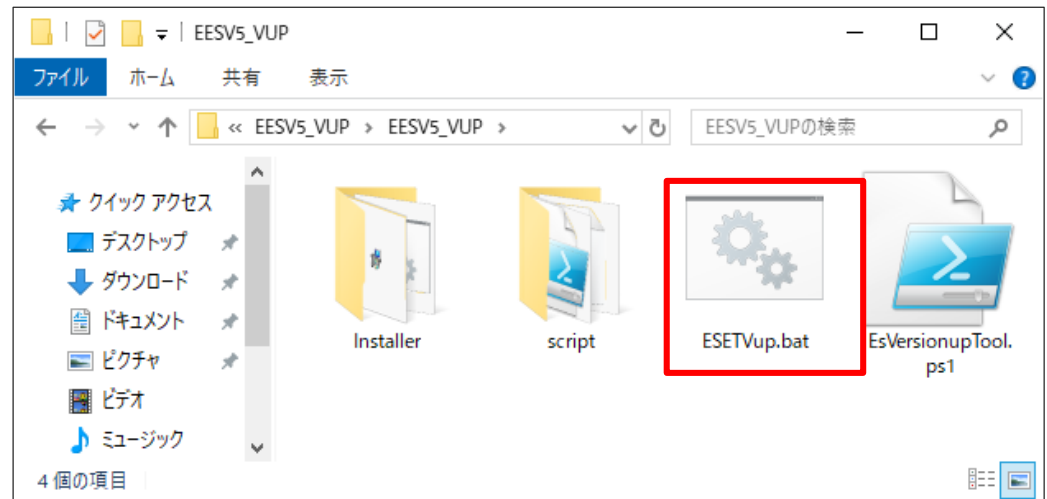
EESV5_VUP

ファイル ホーム 共有 表示

« EESV5_VUP › EESV5_VUP ›

EESV5_VUPの検索

クイック アクセス
デスクトップ
ダウンロード
ドキュメント
ピクチャ
ビデオ
ミュージック

Installer
script
ESETVup.bat
EsVersionupTool.ps1

4 個の項目